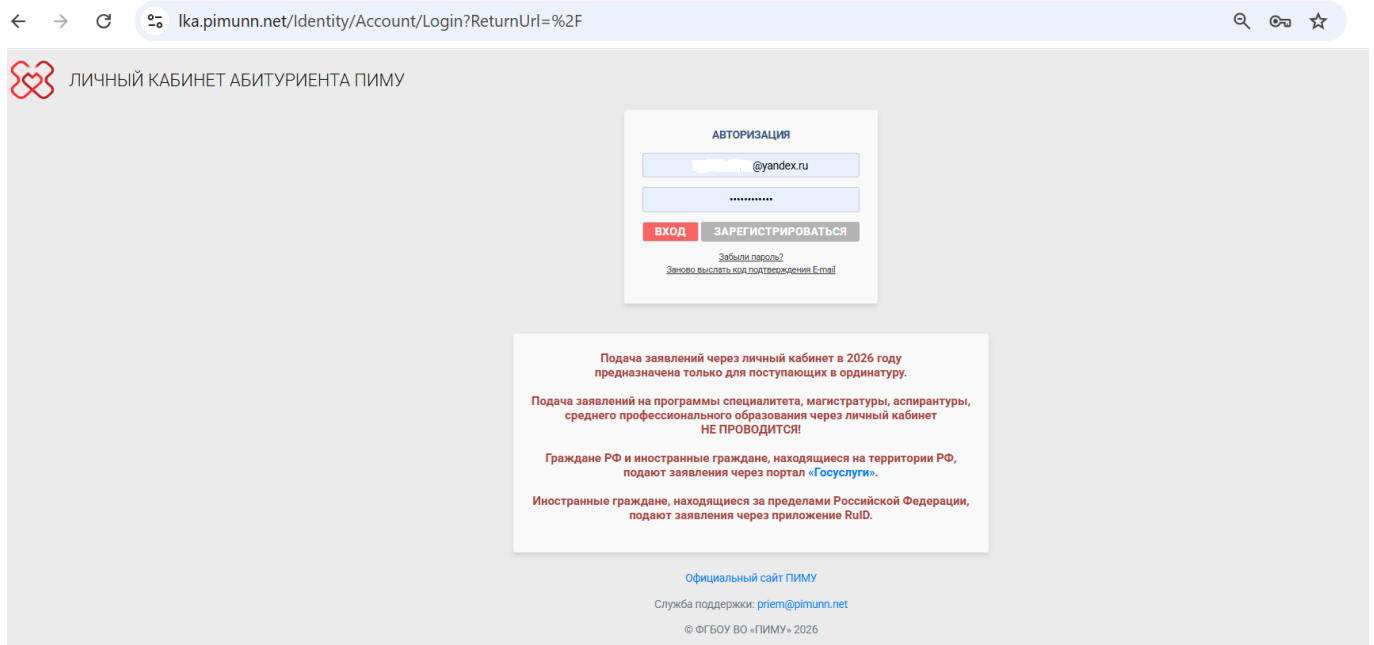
lka.pimunn.net/Identity/Account/Login?ReturnUrl=%2F

ЛИЧНЫЙ КАБИНЕТ АБИТУРИЕНТА ПИМУ

АВТОРИЗАЦИЯ

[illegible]@yandex.ru

••••••••••••

ВХОД ЗАРЕГИСТРИРОВАТЬСЯ

Забыли пароль?
Заново выслать код подтверждения E-mail

Подача заявлений через личный кабинет в 2026 году предназначена только для поступающих в ординатуру.

Подача заявлений на программы специалитета, магистратуры, аспирантуры, среднего профессионального образования через личный кабинет НЕ ПРОВОДИТСЯ!

Граждане РФ и иностранные граждане, находящиеся на территории РФ, подают заявления через портал «Госуслуги».

Иностранные граждане, находящиеся за пределами Российской Федерации, подают заявления через приложение RuID.

Официальный сайт ПИМУ

Служба поддержки: priem@pimunn.net

© ФГБОУ ВО «ПИМУ» 2026